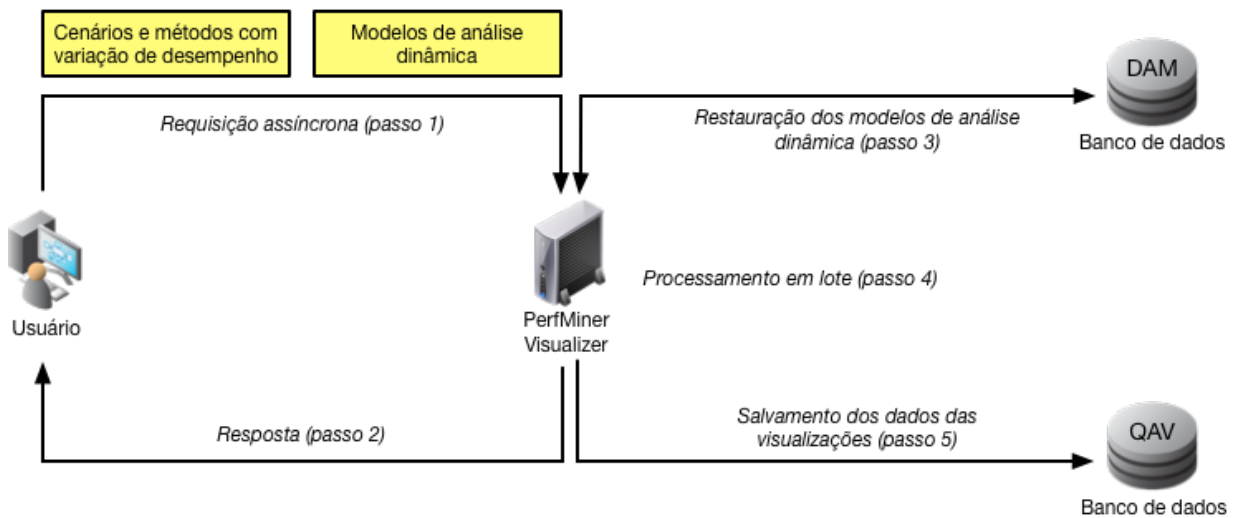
Cenários e métodos com variação de desempenho

Modelos de análise dinâmica

DAM

Banco de dados

Requisição assíncrona (passo 1)

Restauração dos modelos de análise dinâmica (passo 3)

Processamento em lote (passo 4)

Usuário

PerfMiner Visualizer

Resposta (passo 2)

Salvamento dos dados das visualizações (passo 5)

QAV

Banco de dados